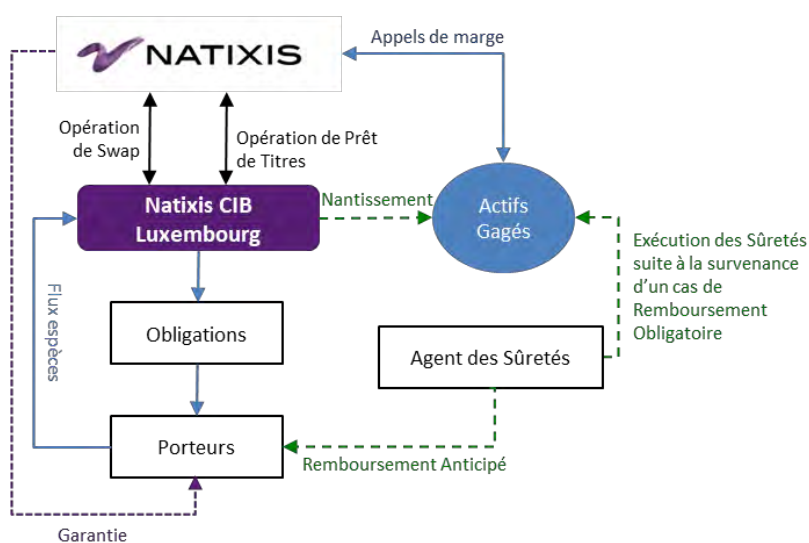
NATIXIS

Appels de marge

Opération de Swap

Opération de Prêt de Titres

Natixis CIB Luxembourg

Nantissement

Actifs Gagés

Exécution des Sûretés suite à la survenance d'un cas de Remboursement Obligatoire

Flux espèces

Obligations

Agent des Sûretés

Porteurs

Remboursement Anticipé

Garantie